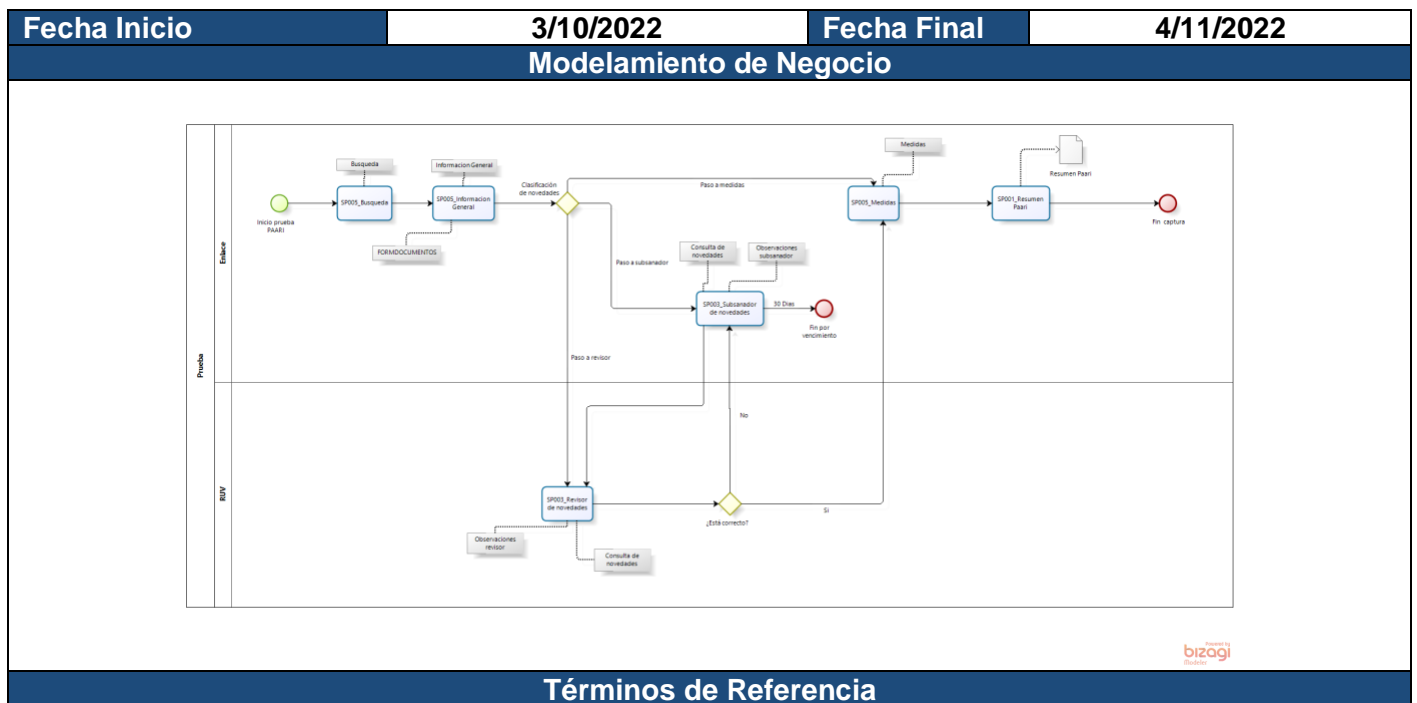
| Fecha Inicio | 3/10/2022 | Fecha Final | 4/11/2022 |
|---|---|---|---|

Modelamiento de Negocio

Prueba

Enlace

Busqueda

Informacion General

Clasificación de novedades

Paso a medidas

Medidas

Resumen Paari

Inicio prueba PAARI

SP005_Busqueda

SP005_Informacion General

SP005_Medidas

SP001_Resumen Paari

Fin captura

FORMDOCUMENTOS

Paso a subsanador

Consulta de novedades

Observaciones subsanador

SP003_Subsanador de novedades

30 Dias

Fin por vencimiento

Paso a revisor

RUV

No

SP003_Revisor de novedades

¿Está correcto?

Si

Observaciones revisor

Consulta de novedades

Powered by bizagi Modeler

Términos de Referencia